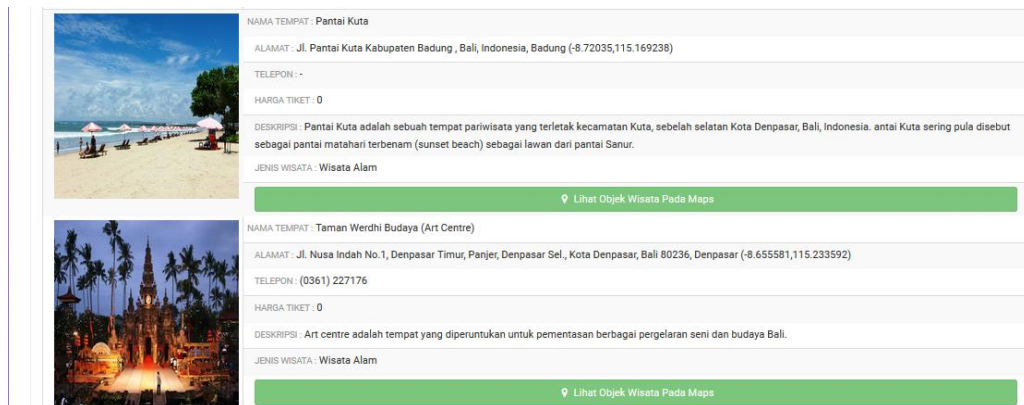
NAMA TEMPAT : Pantai Kuta

ALAMAT : Jl. Pantai Kuta Kabupaten Badung , Bali, Indonesia, Badung (-8.72035,115.169238)

TELEPON : -

HARGA TIKET : 0

DESKRIPSI : Pantai Kuta adalah sebuah tempat pariwisata yang terletak kecamatan Kuta, sebelah selatan Kota Denpasar, Bali, Indonesia. antai Kuta sering pula disebut sebagai pantai matahari terbenam (sunset beach) sebagai lawan dari pantai Sanur.

JENIS WISATA : Wisata Alam

Lihat Objek Wisata Pada Maps

NAMA TEMPAT : Taman Werdhi Budaya (Art Centre)

ALAMAT : Jl. Nusa Indah No.1, Denpasar Timur, Panjer, Denpasar Sel., Kota Denpasar, Bali 80236, Denpasar (-8.655581,115.233592)

TELEPON : (0361) 227176

HARGA TIKET : 0

DESKRIPSI : Art centre adalah tempat yang diperuntukan untuk pementasan berbagai pergelaran seni dan budaya Bali.

JENIS WISATA : Wisata Alam

Lihat Objek Wisata Pada Maps